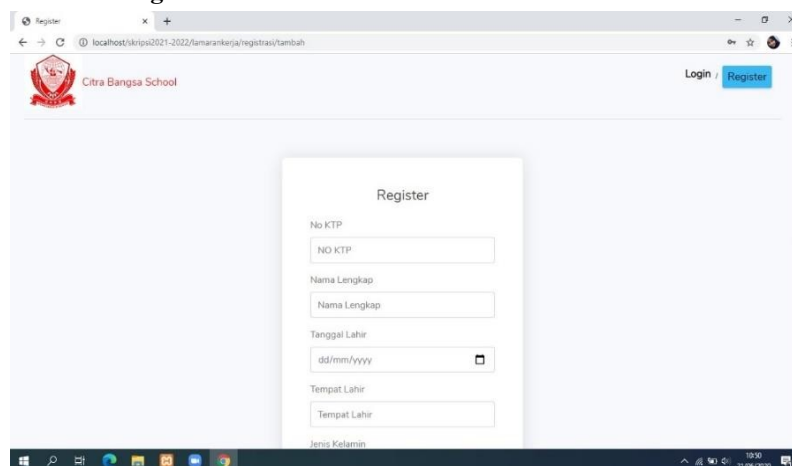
Register
localhost/skripsi2021-2022/lamarankerja/registrasi/tambah

Citra Bangsa School

Login / Register

Register

No KTP

NO KTP

Nama Lengkap

Nama Lengkap

Tanggal Lahir

dd/mm/yyyy

Tempat Lahir

Tempat Lahir

Jenis Kelamin

10:50